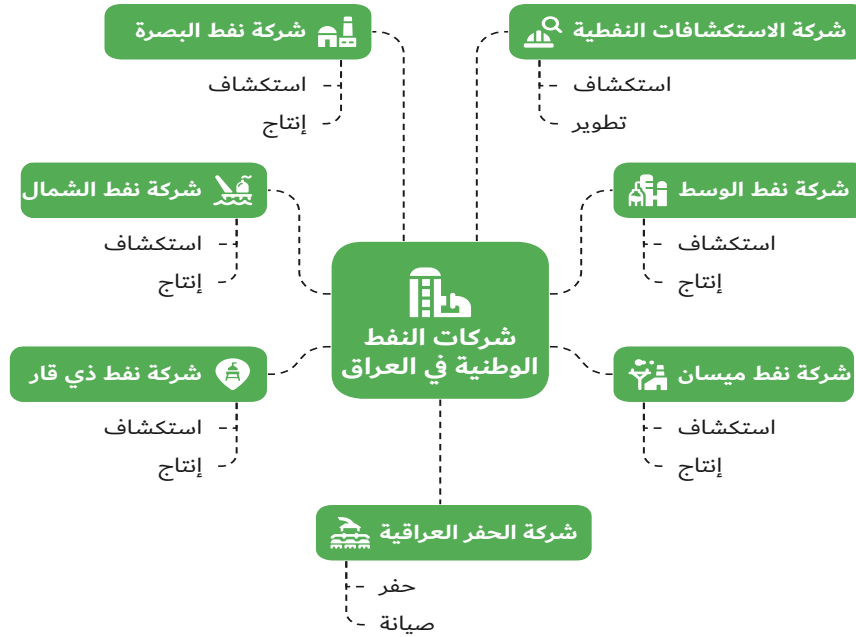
شركات النفط الوطنية في العراق

شركة نفط البصرة
استكشاف
إنتاج

شركة الاستكشافات النفطية
استكشاف
تطوير

شركة نفط الشمال
استكشاف
إنتاج

شركة نفط الوسط
استكشاف
إنتاج

شركة نفط ذي قار
استكشاف
إنتاج

شركة نفط ميسان
استكشاف
إنتاج

شركة الحفر العراقية
حفر
صيانة